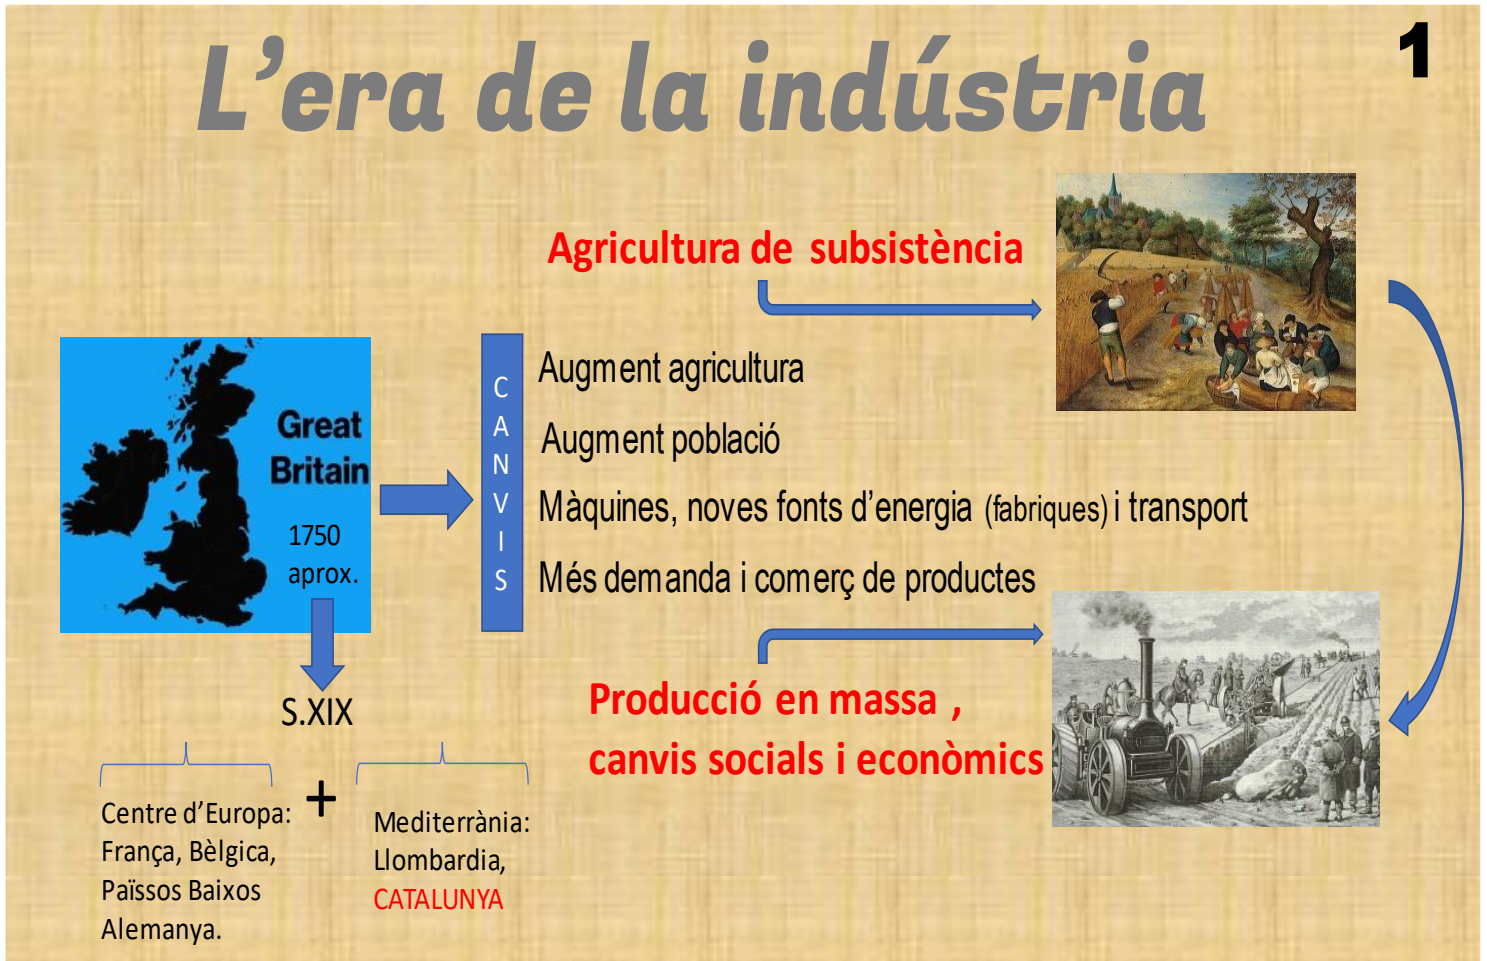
L’era de la indústria

1

Agricultura de subsistència

Great Britain

1750 aprox.

C A N V I S

Augment agricultura

Augment població

Màquines, noves fonts d’energia (fabriques) i transport

Més demanda i comerç de productes

S.XIX

Producció en massa , canvis socials i econòmics

Centre d’Europa: França, Bèlgica, Països Baixos Alemanya.

+

Mediterrània: Llombardia, CATALUNYA